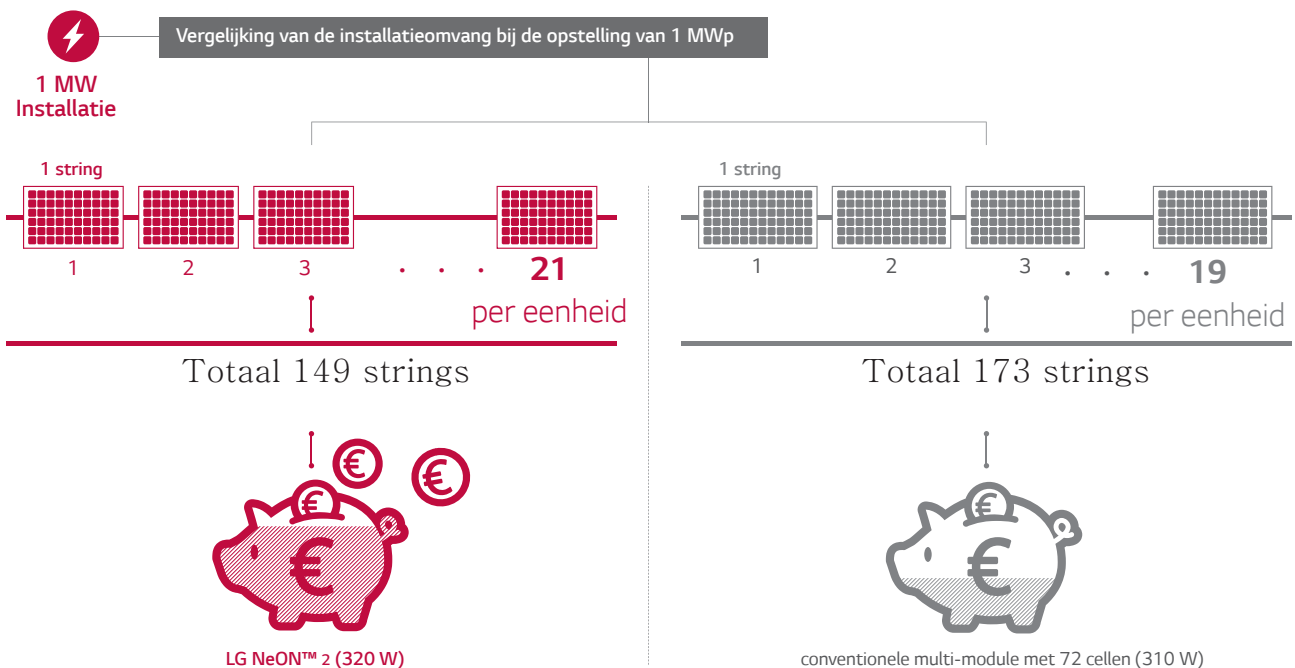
1 MW
Installatie

Vergelijking van de installatieomvang bij de opstelling van 1 MWp

1 string

1 2 3 . . . 21

per eenheid

Totaal 149 strings

€ €

€

€

LG NeON™ 2 (320 W)

1 string

1 2 3 . . . 19

per eenheid

Totaal 173 strings

€

€

conventionele multi-module met 72 cellen (310 W)